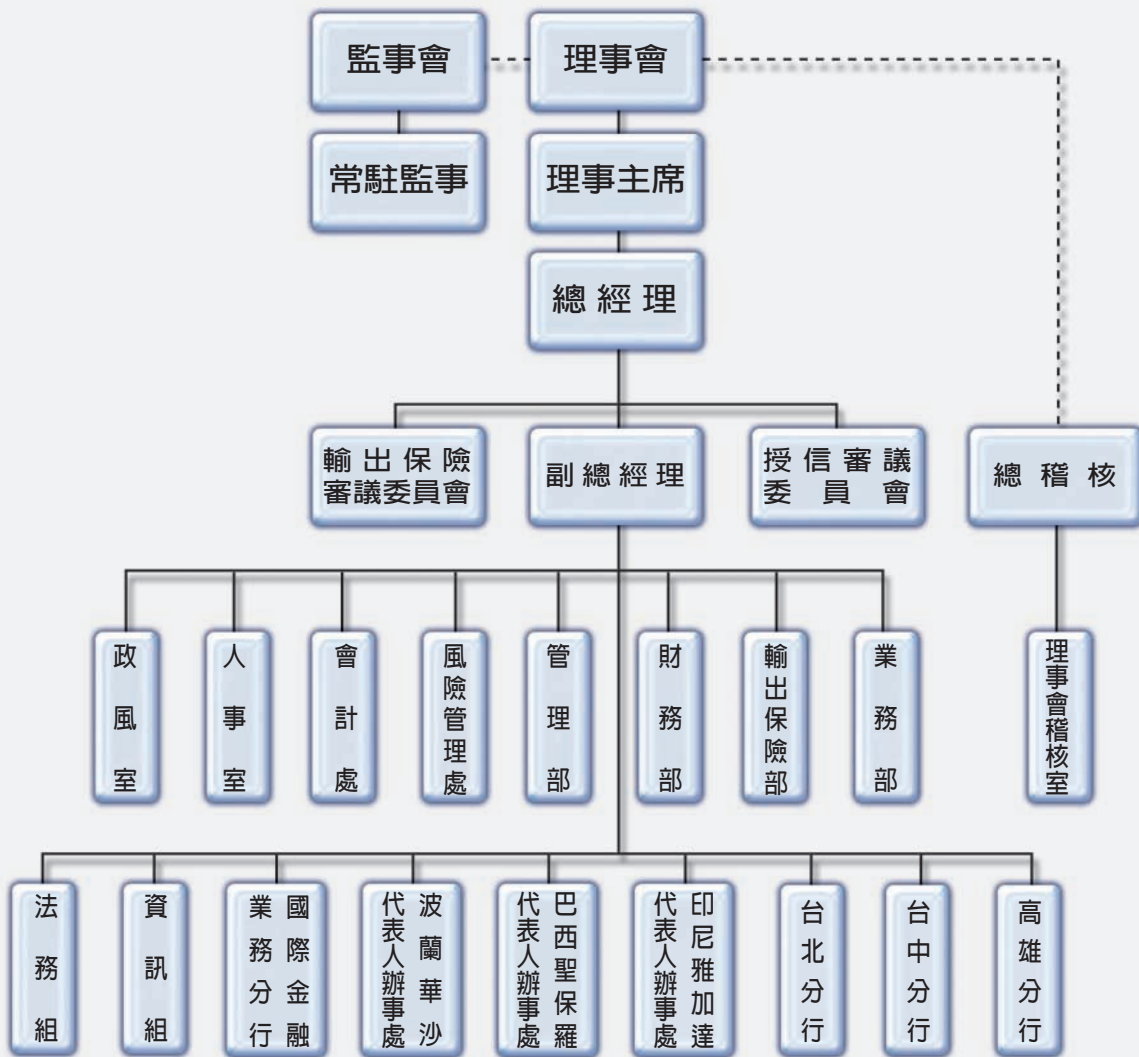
監事會

理事會

常駐監事

理事主席

總經理

輸出保險審議委員會

副總經理

授信審議委員會

總稽核

政風室

人事室

會計處

風險管理處

管理部

財務部

輸出保險部

業務部

理事會稽核室

法務組

資訊組

國際金融業務分行

波蘭華沙代表人辦事處

巴西聖保羅代表人辦事處

印尼雅加達代表人辦事處

台北分行

台中分行

高雄分行